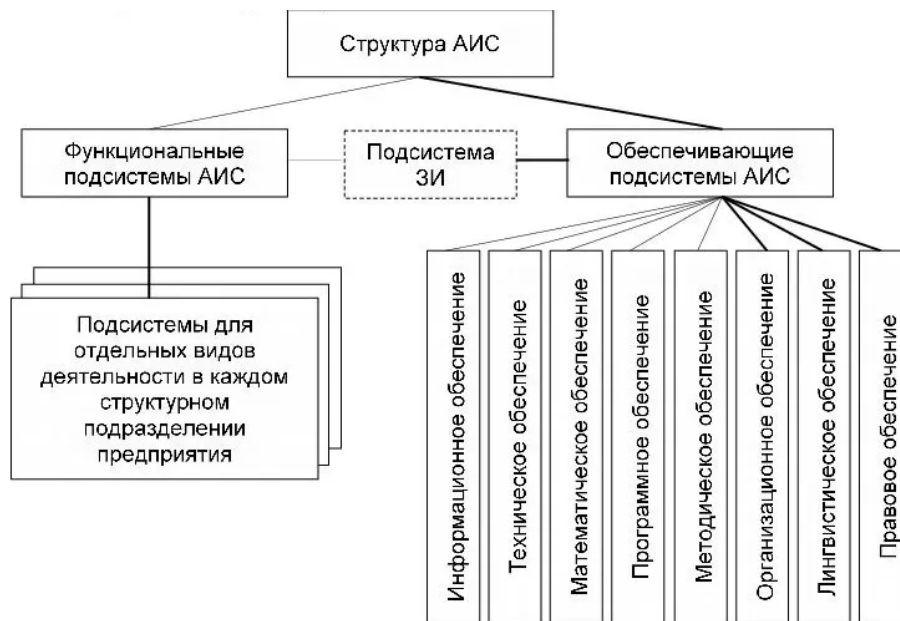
Структура АИС

Функциональные подсистемы АИС

Подсистема ЗИ

Обеспечивающие подсистемы АИС

Подсистемы для отдельных видов деятельности в каждом структурном подразделении предприятия

Информационное обеспечение

Техническое обеспечение

Математическое обеспечение

Программное обеспечение

Методическое обеспечение

Организационное обеспечение

Лингвистическое обеспечение

Правовое обеспечение